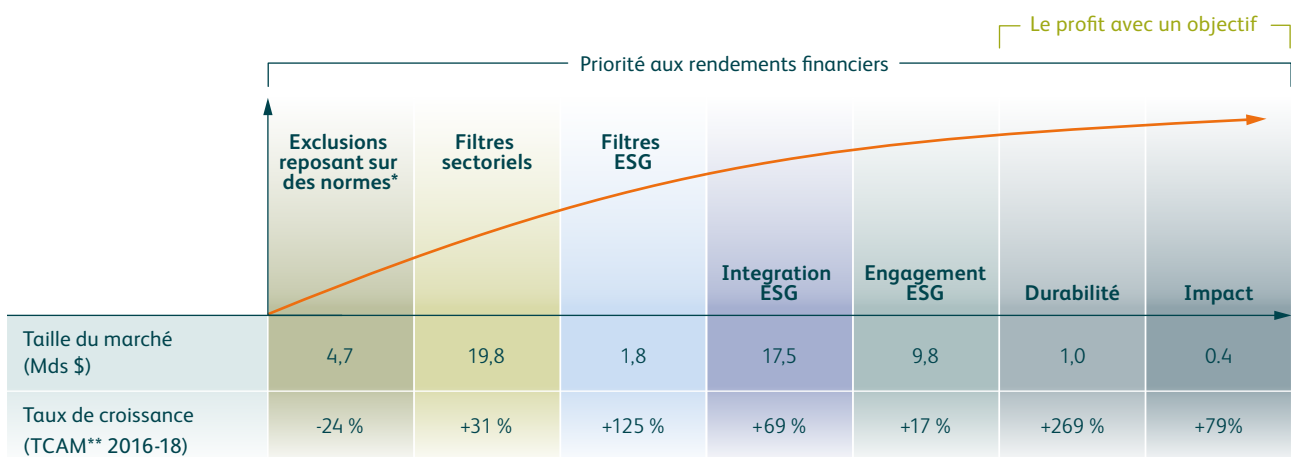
Le profit avec un objectif

Priorité aux rendements financiers

| | Exclusions reposant sur des normes* | Filtres sectoriels | Filtres ESG | Integration ESG | Engagement ESG | Durabilité | Impact |
|---|---|---|---|---|---|---|---|
| Taille du marché (Mds $) | 4,7 | 19,8 | 1,8 | 17,5 | 9,8 | 1,0 | 0.4 |
| Taux de croissance (TCAM** 2016-18) | -24 % | +31 % | +125 % | +69 % | +17 % | +269 % | +79% |